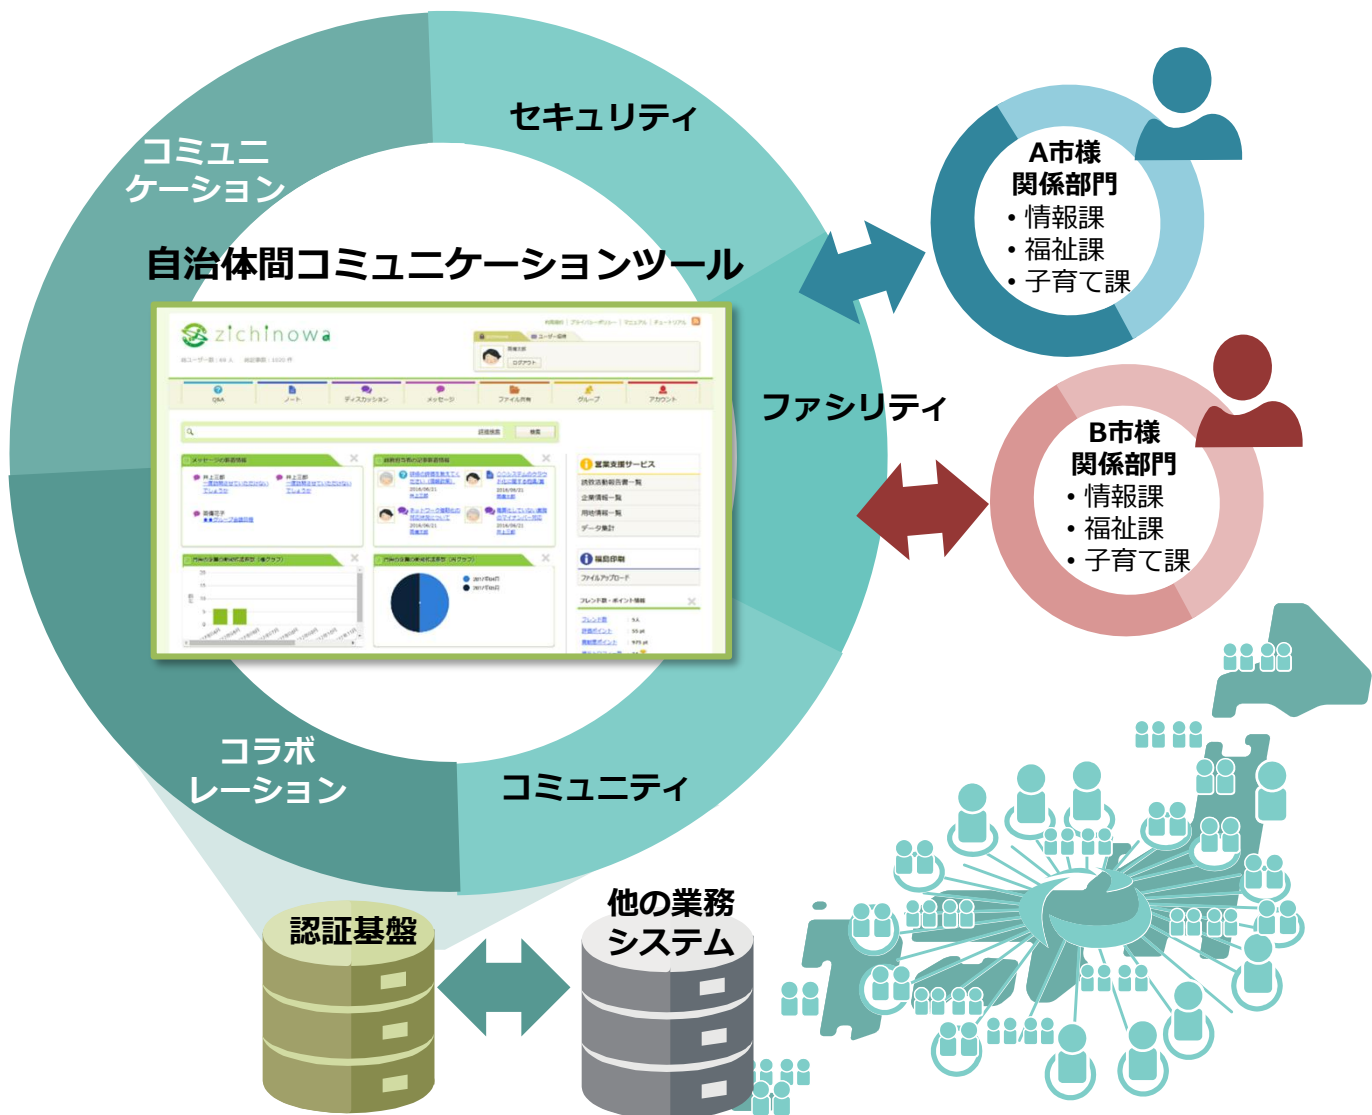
セキュリティ

コミュニケーション

自治体間コミュニケーションツール

zichinowa

ファシリティ

コラボレーション

コミュニティ

A市様
関係部門
• 情報課
• 福祉課
• 子育て課

B市様
関係部門
• 情報課
• 福祉課
• 子育て課

認証基盤

他の業務システム